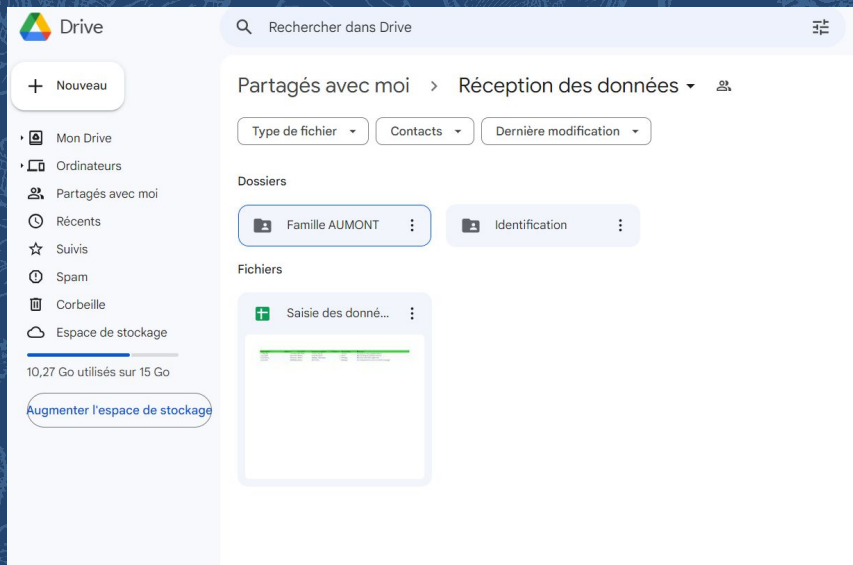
Drive

Rechercher dans Drive

Nouveau

Mon Drive
Ordinateurs
Partagés avec moi
Récents
Suivis
Spam
Corbeille
Espace de stockage

10,27 Go utilisés sur 15 Go

Augmenter l'espace de stockage

Partagés avec moi > Réception des données

Type de fichier
Contacts
Dernière modification

Dossiers

Famille AUMONT
Identification

Fichiers

Saisie des donné...